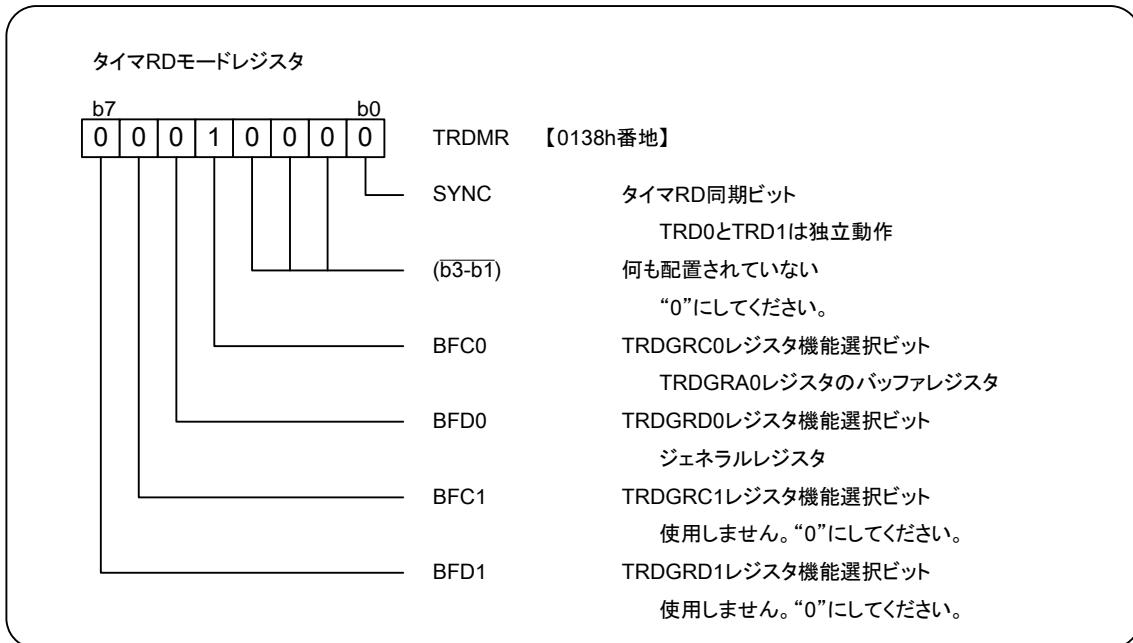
タイマRDモードレジスタ

b7 b0

| 0 | 0 | 0 | 1 | 0 | 0 | 0 | 0 |
|---|---|---|---|---|---|---|---|

TRDMR 【0138h番地】

SYNC タイマRD同期ビット
TRD0とTRD1は独立動作

$(\overline{b3\text{-}b1})$ 何も配置されていない
“0”にしてください。

BFC0 TRDGRC0レジスタ機能選択ビット
TRDGRA0レジスタのバッファレジスタ

BFD0 TRDGRD0レジスタ機能選択ビット
ジェネラルレジスタ

BFC1 TRDGRC1レジスタ機能選択ビット
使用しません。“0”にしてください。

BFD1 TRDGRD1レジスタ機能選択ビット
使用しません。“0”にしてください。